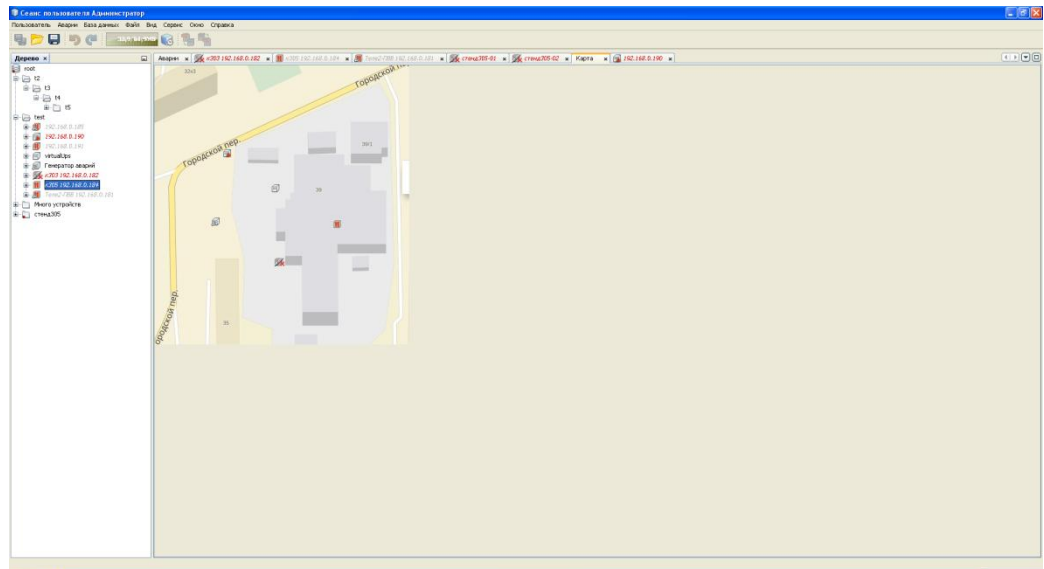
Сеанс пользователя Администратор

Пользователь Аварии База данных Файл Вид Сервис Окно Справка

Дерево ×

root
t2
t3
t4
t5
test
192.168.0.185
192.168.0.190
192.168.0.190
virtualUps
Генератор аварий
к303 192.168.0.182
к305 192.168.0.184
Tem2788 192.168.0.181
Много устройств
стенд305

Аварии × к303 192.168.0.182 × к305 192.168.0.184 × Tem2788 192.168.0.181 × стенд305-01 × стенд305-02 × Карта × 192.168.0.190 ×

Городской пер.
Городской пер.
Городской пер.
33к3
39/1
39
35